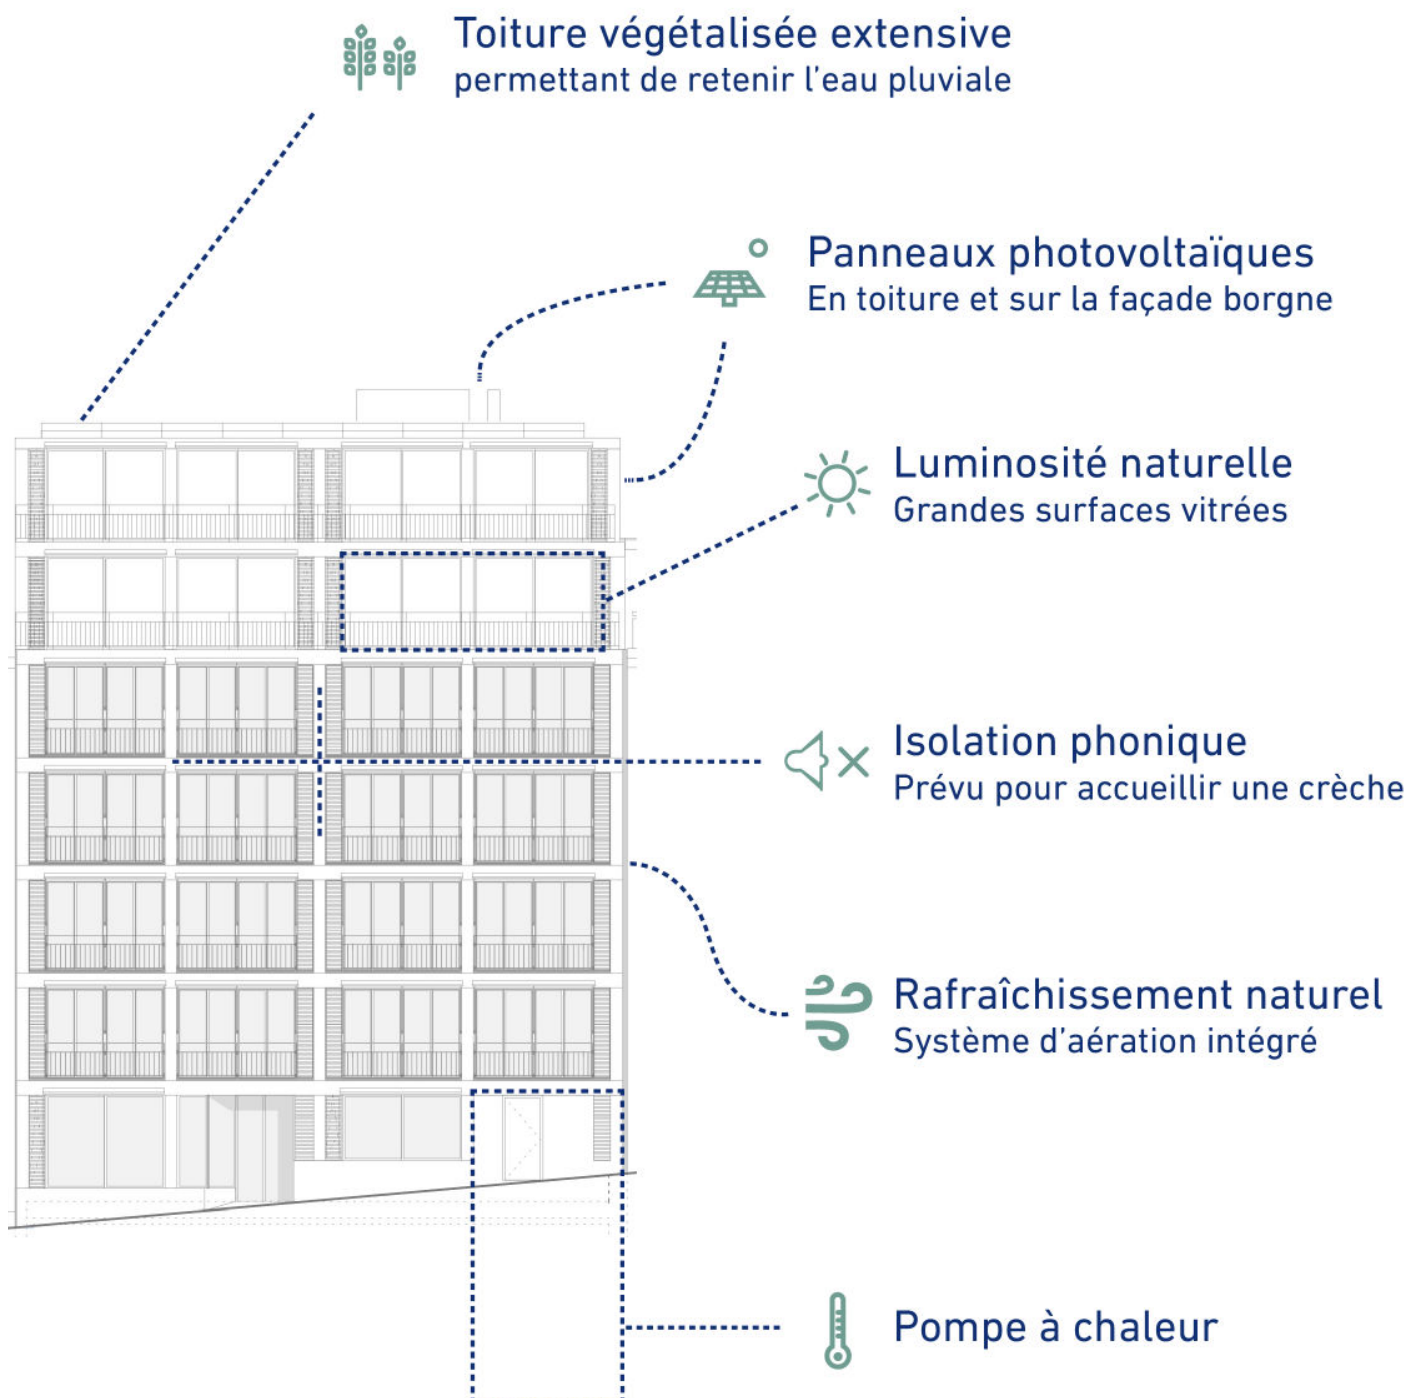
Toiture végétalisée extensive
permettant de retenir l'eau pluviale

Panneaux photovoltaïques
En toiture et sur la façade borgne

Luminosité naturelle
Grandes surfaces vitrées

Isolation phonique
Prévu pour accueillir une crèche

Rafraîchissement naturel
Système d'aération intégré

Pompe à chaleur